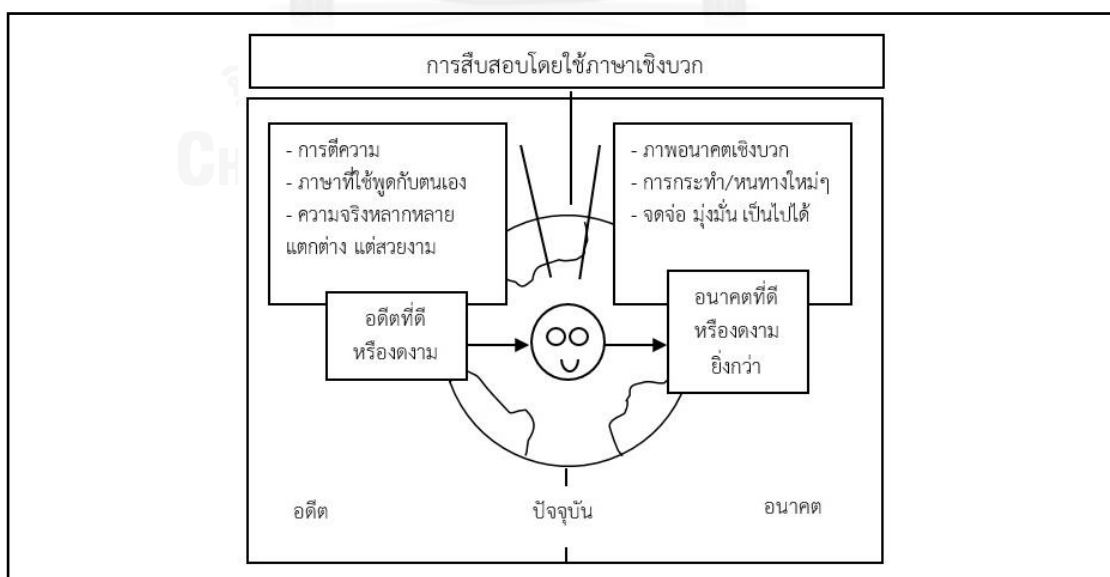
การสืบสอบโดยใช้ภาษาเชิงบวก

- การตีความ
- ภาษาที่ใช้พูดกับตนเอง
- ความจริงหลากหลาย แตกต่าง แต่สวยงาม

- ภาพอนาคตเชิงบวก
- การกระทำ/หนทางใหม่ๆ
- จดจ่อ มุ่งมั่น เป็นไปได้

อดีตที่ดี หรืองดงาม

อนาคตที่ดี หรืองดงาม ยิ่งกว่า

อดีต

ปัจจุบัน

อนาคต